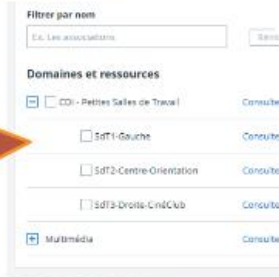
Filtrer par nom

Ex. Les associations

Domaines et ressources

CDI - Petites Salles de Travail Consulte

SdT1-Gauche Consulte

SdT2-Centre-Orientation Consulte

SdT3-Droite-CinéClub Consulte

Multimédia Consulte